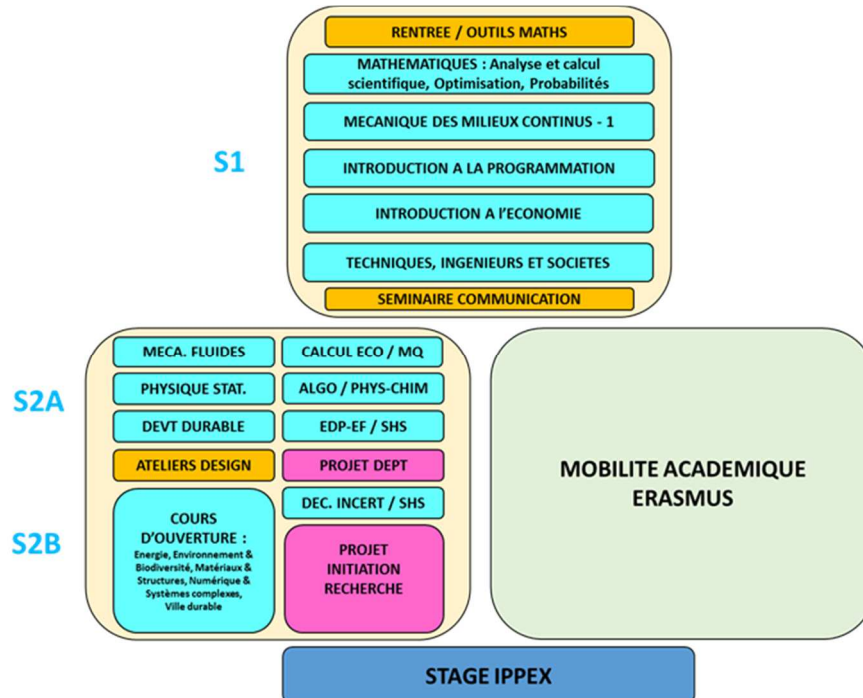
S1

RENTREE / OUTILS MATHS

MATHEMATIQUES : Analyse et calcul scientifique, Optimisation, Probabilités

MECANIQUE DES MILIEUX CONTINUS - 1

INTRODUCTION A LA PROGRAMMATION

INTRODUCTION A L'ECONOMIE

TECHNIQUES, INGENIEURS ET SOCIETES

SEMINAIRE COMMUNICATION

S2A

MECA. FLUIDES

CALCUL ECO / MQ

PHYSIQUE STAT.

ALGO / PHYS-CHIM

DEVT DURABLE

EDP-EF / SHS

ATELIERS DESIGN

PROJET DEPT

S2B

COURS D'OUVERTURE : Energie, Environnement & Biodiversité, Matériaux & Structures, Numérique & Systèmes complexes, Ville durable

DEC. INCERT / SHS

PROJET INITIATION RECHERCHE

MOBILITE ACADEMIQUE ERASMUS

STAGE IPPEX